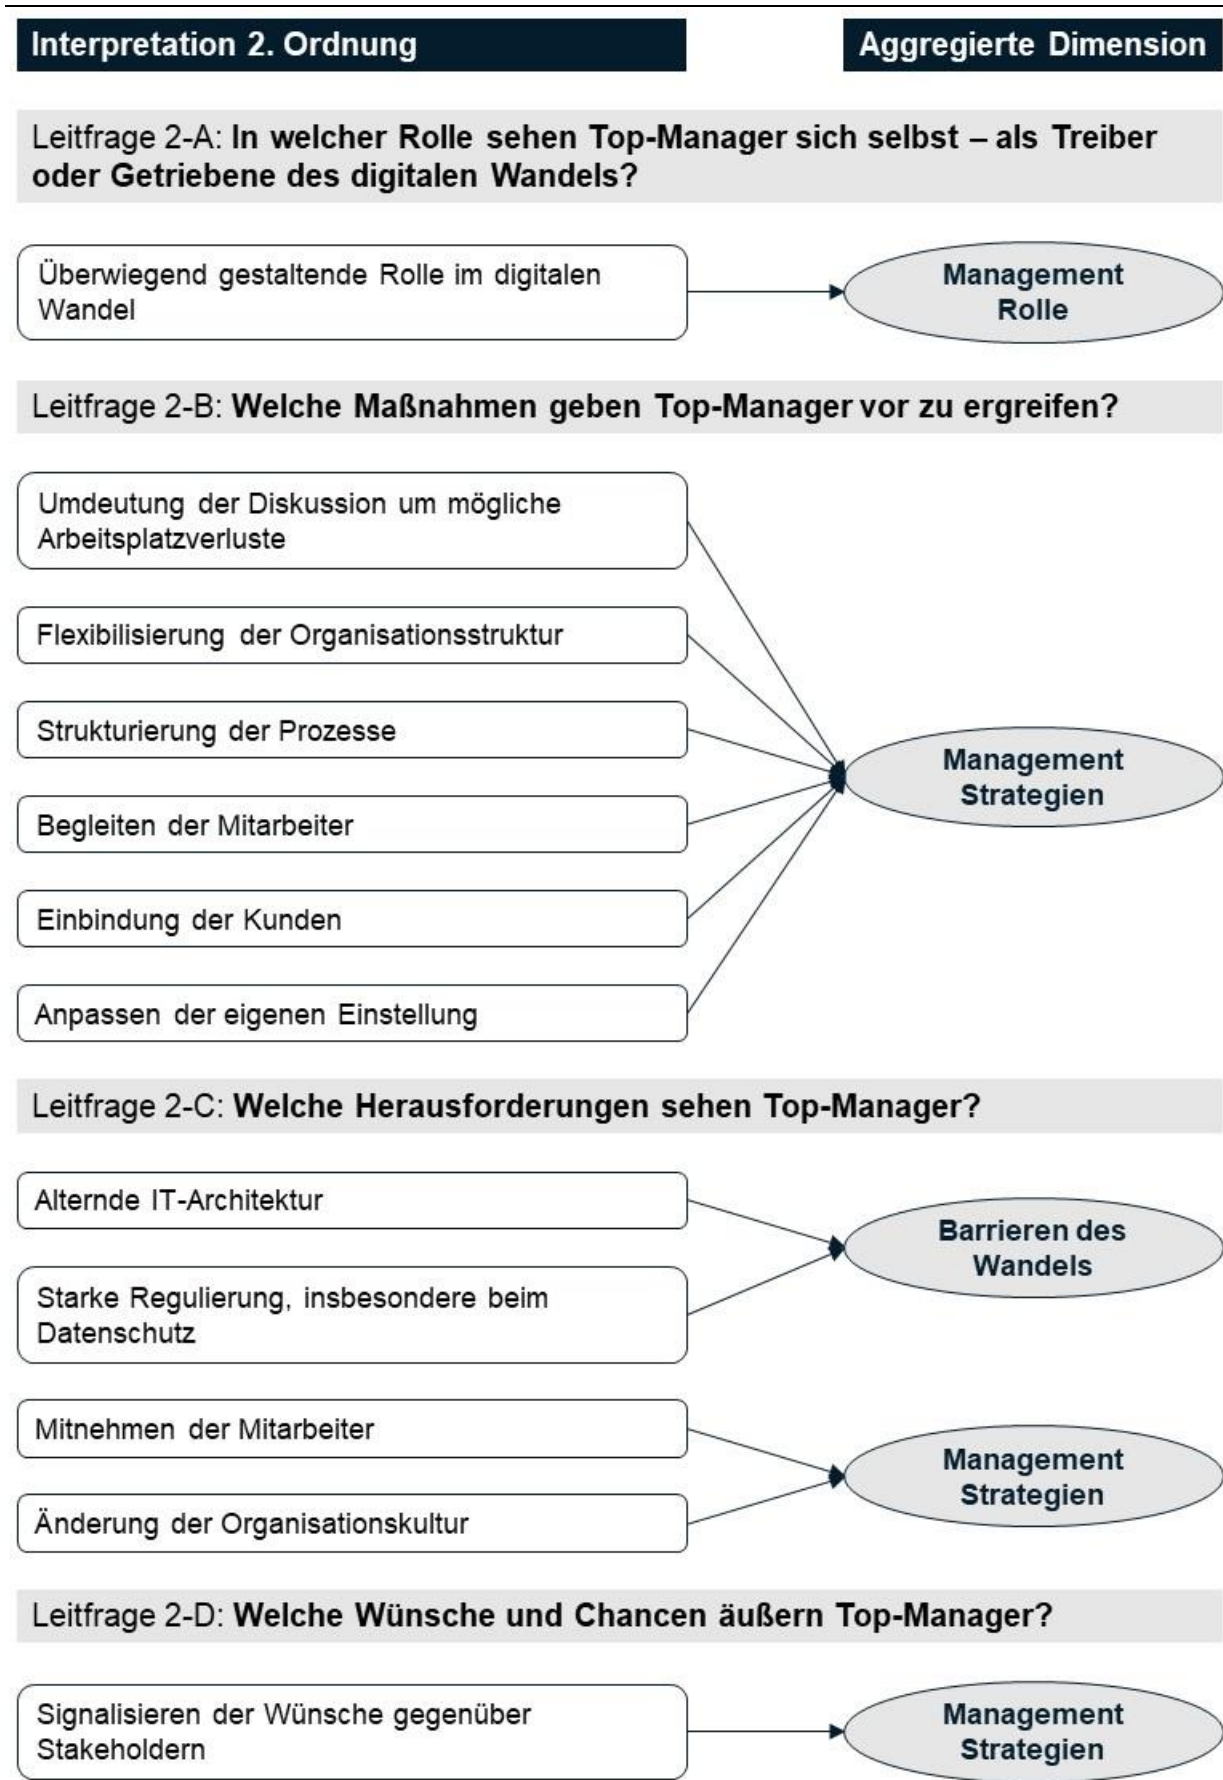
Interpretation 2. Ordnung

Aggregierte Dimension

Leitfrage 2-A: In welcher Rolle sehen Top-Manager sich selbst – als Treiber oder Getriebene des digitalen Wandels?

Überwiegend gestaltende Rolle im digitalen Wandel

Management Rolle

Leitfrage 2-B: Welche Maßnahmen geben Top-Manager vor zu ergreifen?

Umdeutung der Diskussion um mögliche Arbeitsplatzverluste

Flexibilisierung der Organisationsstruktur

Strukturierung der Prozesse

Begleiten der Mitarbeiter

Einbindung der Kunden

Anpassen der eigenen Einstellung

Management Strategien

Leitfrage 2-C: Welche Herausforderungen sehen Top-Manager?

Alternde IT-Architektur

Starke Regulierung, insbesondere beim Datenschutz

Barrieren des Wandels

Mitnehmen der Mitarbeiter

Änderung der Organisationskultur

Management Strategien

Leitfrage 2-D: Welche Wünsche und Chancen äußern Top-Manager?

Signalisieren der Wünsche gegenüber Stakeholdern

Management Strategien